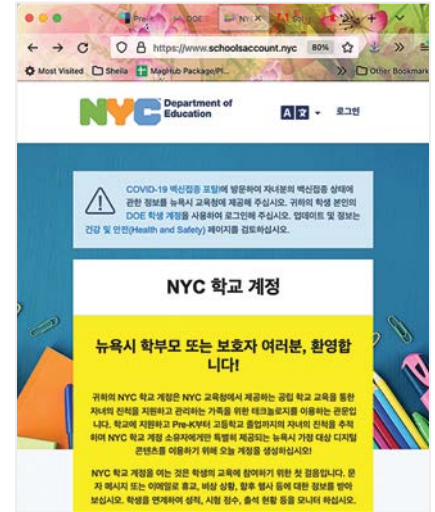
Prek | DOE | NYC

https://www.schoolsaccount.nyc 80%

Most Visited Sheila MagHub Package/Pl... Other Bookmarks

NYC Department of Education

A文 로그인

COVID-19 백신접종 포털에 방문하여 자녀분의 백신접종 상태에 관한 정보를 뉴욕시 교육청에 제공해 주십시오. 귀하의 학생 본인의 DOE 학생 계정을 사용하여 로그인해 주십시오. 업데이트 및 정보는 건강 및 안전(Health and Safety) 페이지를 검토하십시오.

NYC 학교 계정

뉴욕시 학부모 또는 보호자 여러분, 환영합니다!

귀하의 NYC 학교 계정은 NYC 교육청에서 제공하는 공립 학교 교육을 통한 자녀의 진척을 지원하고 관리하는 가족을 위한 테크놀로지를 이용하는 관문입니다. 학교에 지원하고 Pre-K부터 고등학교 졸업까지의 자녀의 진척을 추적하며 NYC 학교 계정 소유자에게만 특별히 제공되는 뉴욕시 가정 대상 디지털 콘텐츠를 이용하기 위해 오늘 계정을 생성하십시오!

NYC 학교 계정을 여는 것은 학생의 교육에 참여하기 위한 첫 걸음입니다. 문자 메시지 또는 이메일로 휴교, 비상 상황, 평가 행사 등에 대한 정보를 받아 보십시오. 학생을 연계하여 성적, 시험 점수, 출석 현황 등을 모니터 하십시오.